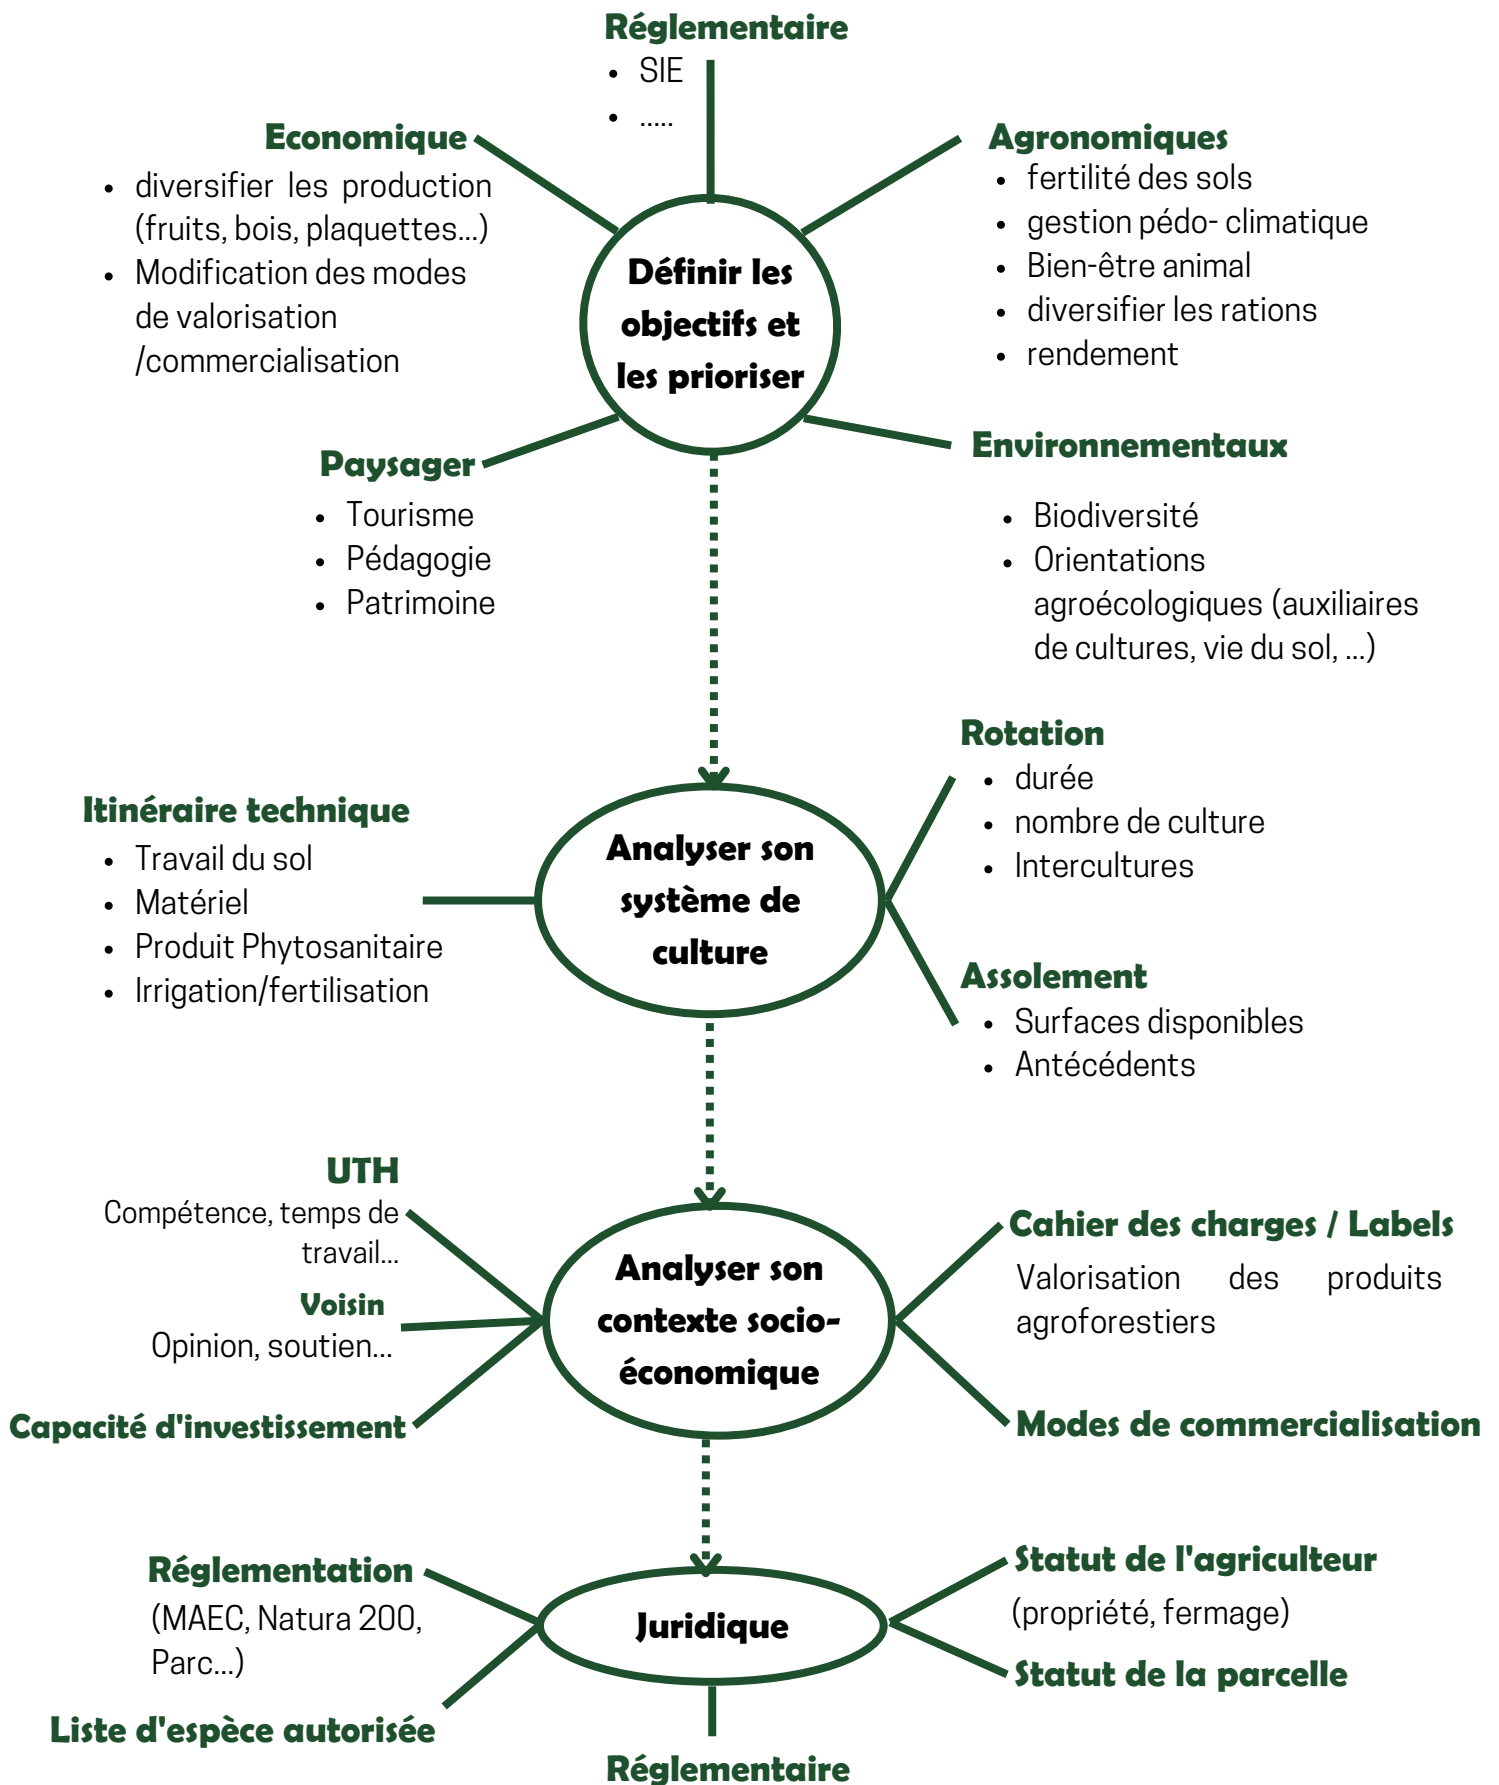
Réglementaire
- SIE
- .....

Economique
- diversifier les production (fruits, bois, plaquettes...)
- Modification des modes de valorisation /commercialisation

Agronomiques
- fertilité des sols
- gestion pédo- climatique
- Bien-être animal
- diversifier les rations
- rendement

Définir les objectifs et les prioriser

Paysager
- Tourisme
- Pédagogie
- Patrimoine

Environnementaux
- Biodiversité
- Orientations agroécologiques (auxiliaires de cultures, vie du sol, ...)

Rotation
- durée
- nombre de culture
- Intercultures

Itinéraire technique
- Travail du sol
- Matériel
- Produit Phytosanitaire
- Irrigation/fertilisation

Analyser son système de culture

Assolement
- Surfaces disponibles
- Antécédents

UTH
Compétence, temps de travail...

Voisin
Opinion, soutien...

Capacité d'investissement

Analyser son contexte socio-économique

Cahier des charges / Labels
Valorisation des produits agroforestiers

Modes de commercialisation

Réglementation
(MAEC, Natura 200, Parc...)

Liste d'espèce autorisée

Juridique

Statut de l'agriculteur
(propriété, fermage)

Statut de la parcelle

Réglementaire